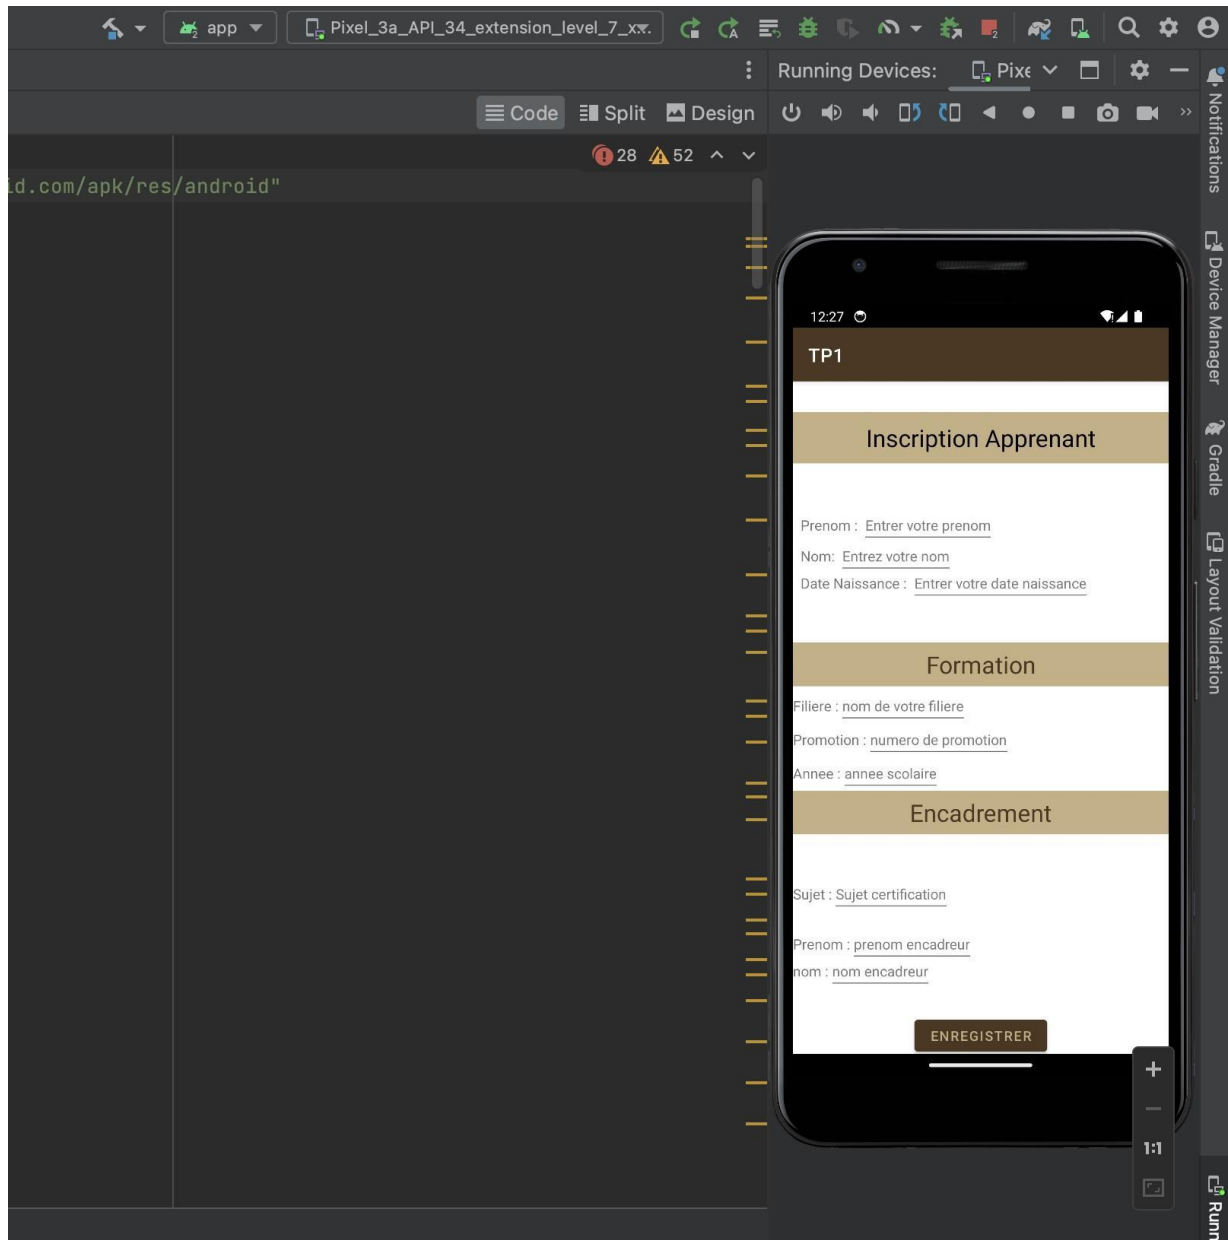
app
Pixel_3a_API_34_extension_level_7_x
Running Devices: Pixe
Code Split Design
28 52
id.com/apk/res/android"

12:27
TP1
Inscription Apprenant
Prenom : Entrer votre prenom
Nom: Entrez votre nom
Date Naissance : Entrer votre date naissance
Formation
Filiere : nom de votre filiere
Promotion : numero de promotion
Annee : annee scolaire
Encadrement
Sujet : Sujet certification
Prenom : prenom encadreur
nom : nom encadreur
ENREGISTRER

+
1:1

Notifications
Device Manager
Gradle
Layout Validation
Runn